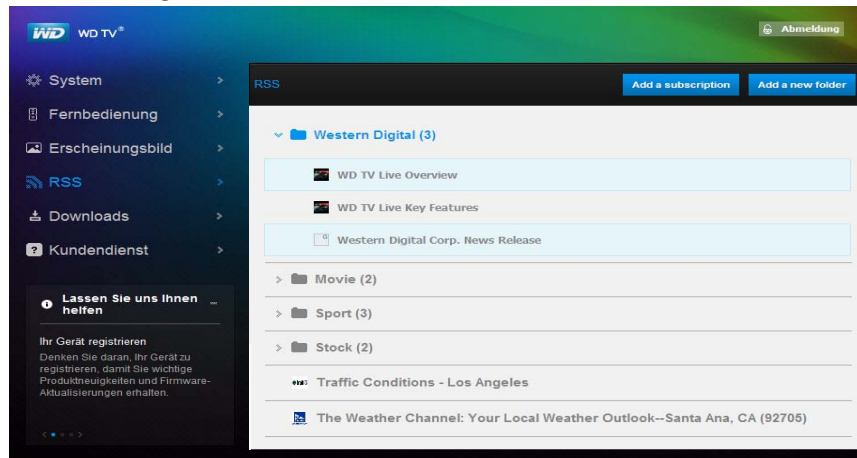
WD WD TV®

Abmeldung

System
Fernbedienung
Erscheinungsbild
RSS
Downloads
Kundendienst

Lassen Sie uns Ihnen helfen

Ihr Gerät registrieren
Denken Sie daran, Ihr Gerät zu registrieren, damit Sie wichtige Produktneuigkeiten und Firmware-Aktualisierungen erhalten.

RSS

Add a subscription

Add a new folder

Western Digital (3)
WD TV Live Overview
WD TV Live Key Features
Western Digital Corp. News Release
Movie (2)
Sport (3)
Stock (2)
Traffic Conditions - Los Angeles
The Weather Channel: Your Local Weather Outlook--Santa Ana, CA (92705)